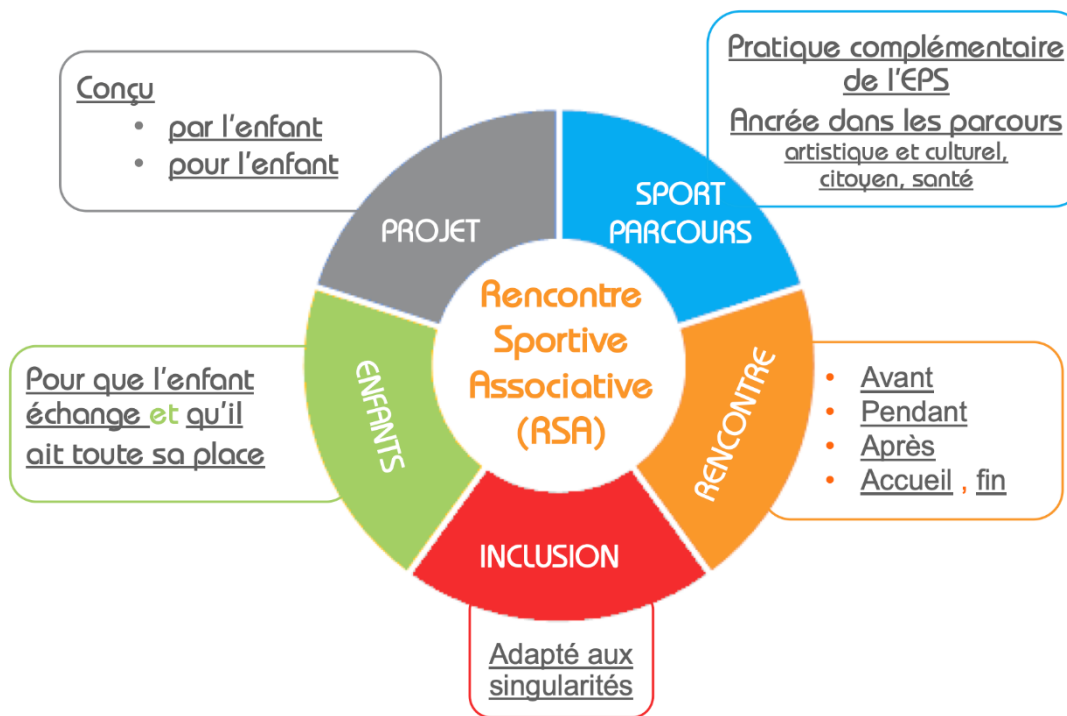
Conçu
• par l'enfant
• pour l'enfant

Pratique complémentaire de l'EPS
Ancrée dans les parcours artistique et culturel, citoyen, santé

PROJET

SPORT PARCOURS

Rencontre Sportive Associative (RSA)

ENFANTS

RENCONTRE

INCLUSION

Pour que l'enfant échange et qu'il ait toute sa place

• Avant
• Pendant
• Après
• Accueil , fin

Adapté aux singularités